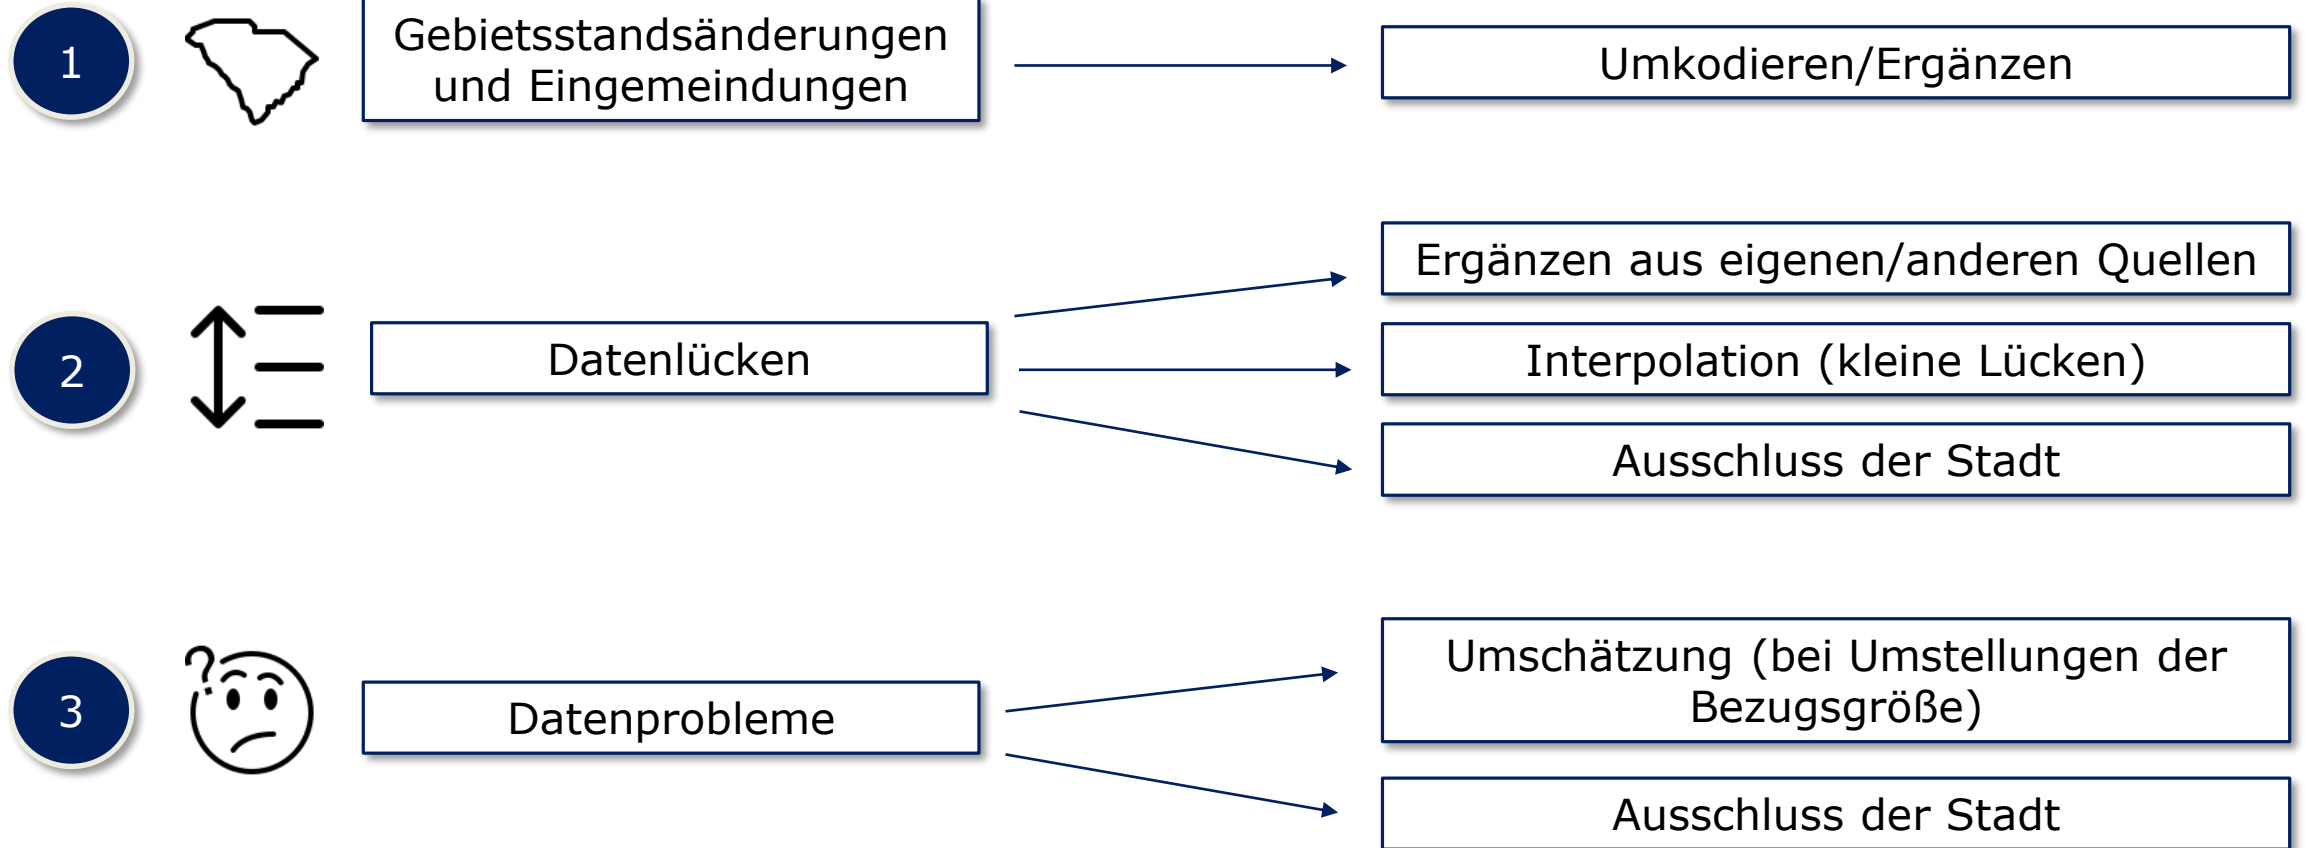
1

Gebietsstandsänderungen und Eingemeindungen

Umkodieren/Ergänzen

2

Datenlücken

Ergänzen aus eigenen/anderen Quellen

Interpolation (kleine Lücken)

Ausschluss der Stadt

3

?

Datenprobleme

Umschätzung (bei Umstellungen der Bezugsgröße)

Ausschluss der Stadt